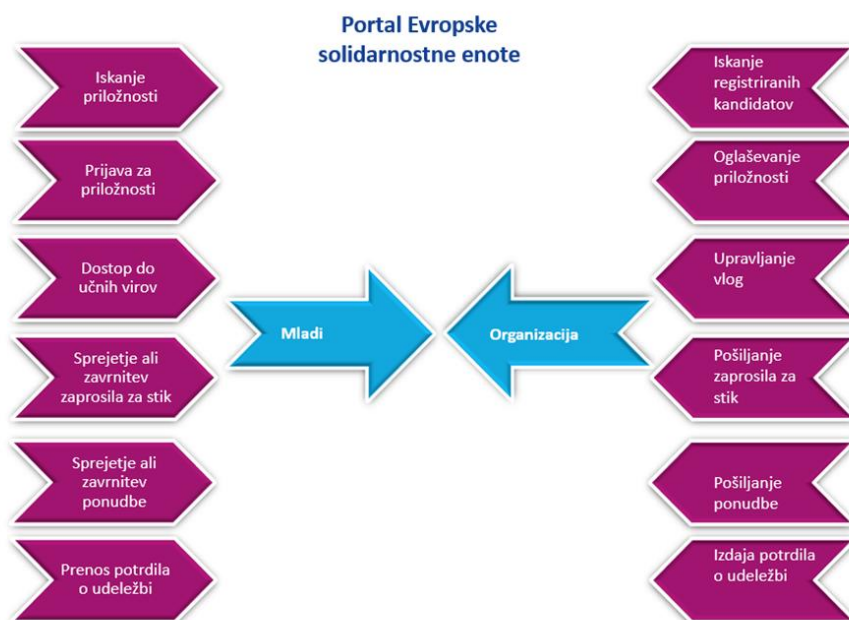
Portal Evropske solidarnostne enote

Iskanje priložnosti

Prijava za priložnosti

Dostop do učnih virov

Sprejetje ali zavrnitev zaprosila za stik

Sprejetje ali zavrnitev ponudbe

Prenos potrdila o udeležbi

Mladi

Organizacija

Iskanje registriranih kandidatov

Oglaševanje priložnosti

Upravljanje vlog

Pošiljanje zaprosila za stik

Pošiljanje ponudbe

Izdaja potrdila o udeležbi